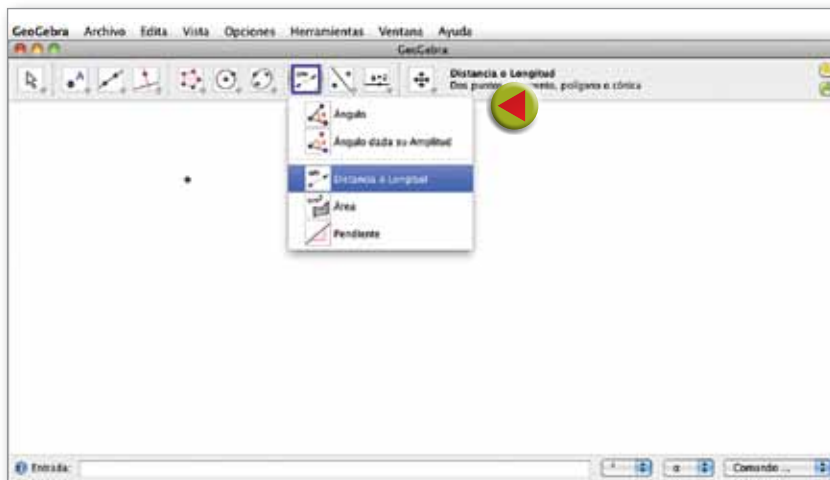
GeoGebra Archivo Edita Vista Opciones Herramientas Ventana Ayuda

GeoGebra

a=2

Distancia o Longitud
Dos puntos, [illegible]mento, polígono o cónica

Ángulo
Ángulo dada su Amplitud
Distancia o Longitud
Área
Pendiente

Entrada:
α
Comando ...